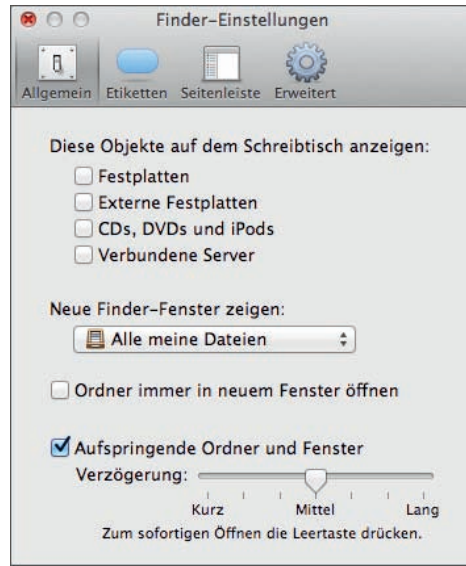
Finder-Einstellungen

Allgemein Etiketten Seitenleiste Erweitert

Diese Objekte auf dem Schreibtisch anzeigen:

Festplatten

Externe Festplatten

CDs, DVDs und iPods

Verbundene Server

Neue Finder-Fenster zeigen:

Alle meine Dateien

Ordner immer in neuem Fenster öffnen

Aufspringende Ordner und Fenster

Verzögerung:

Kurz Mittel Lang

Zum sofortigen Öffnen die Leertaste drücken.